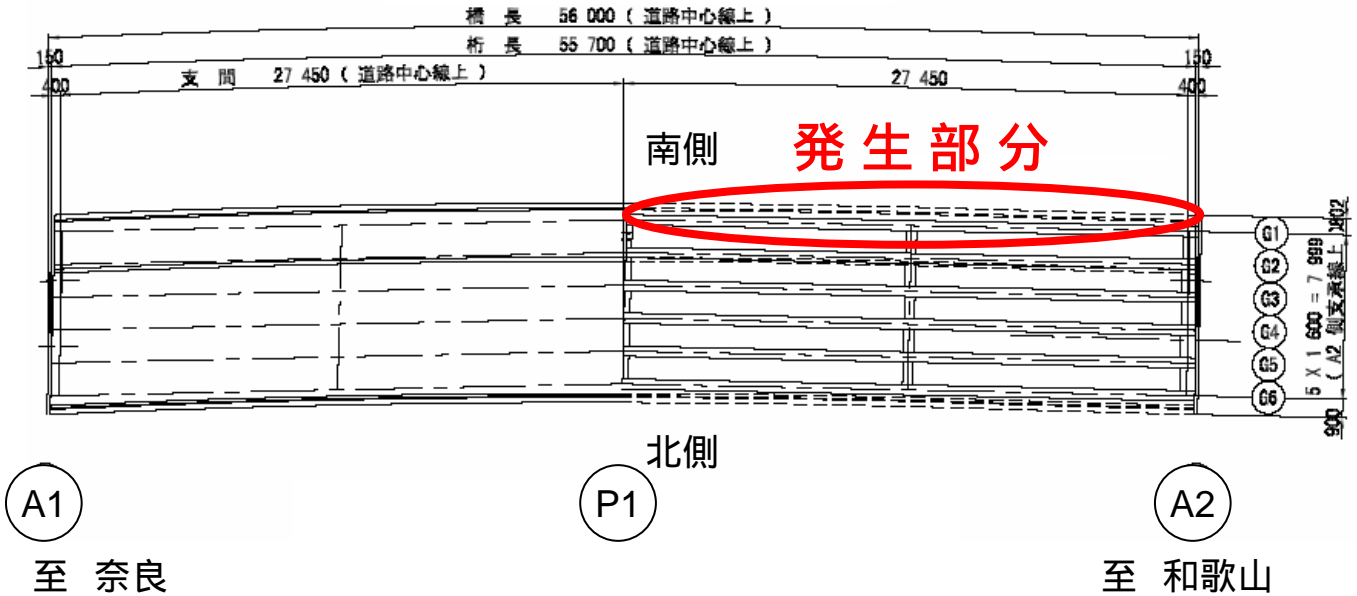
橋 長 56 000 ( 道路中心線上 )
桁 長 55 700 ( 道路中心線上 )
150
400
支 間 27 450 ( 道路中心線上 )
27 450
150
400

南側
発 生 部 分

G1
G2
G3
G4
G5
G6
902
5 X 1 600 = 7 999
( A2 側支承線上 )
900

北側

A1
P1
A2

至 奈良
至 和歌山